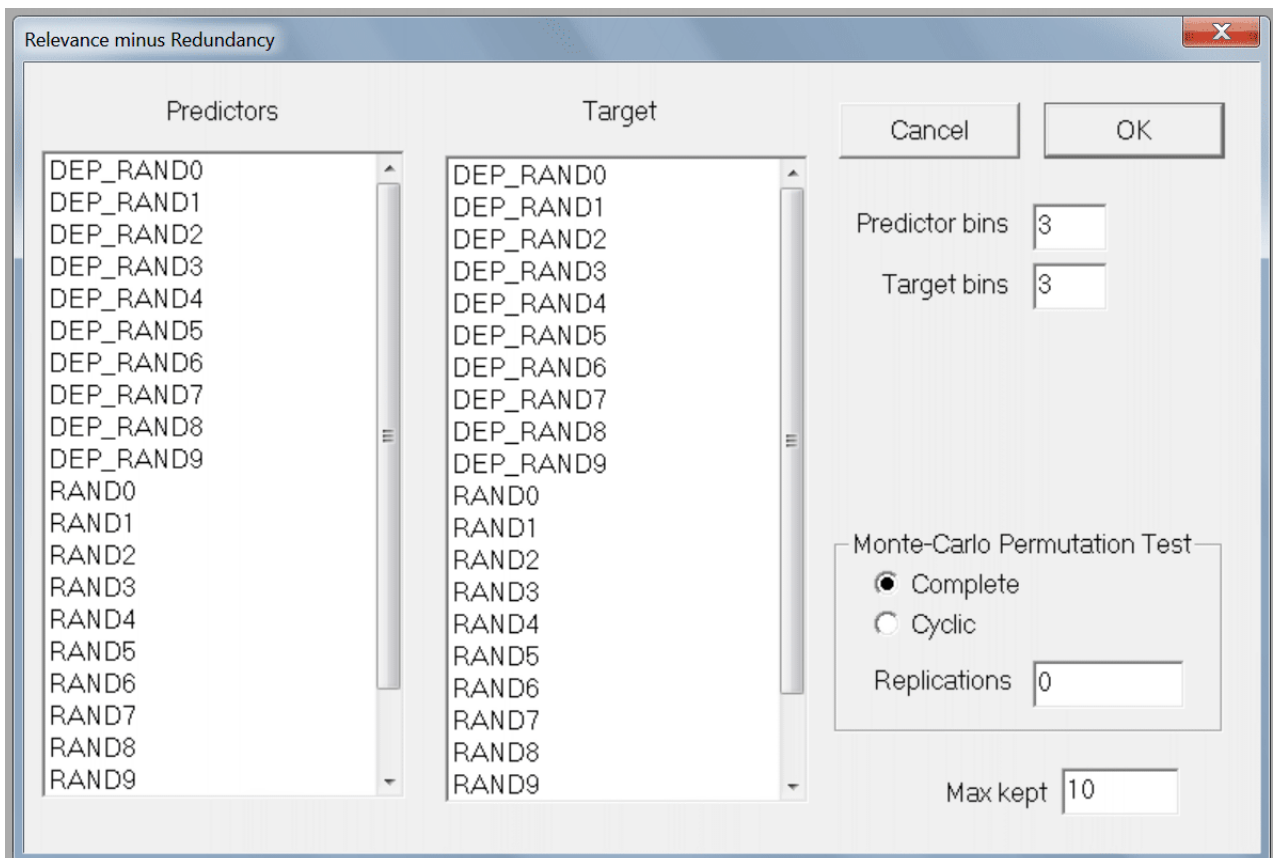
Relevance minus Redundancy

Predictors

DEP_RAND0
DEP_RAND1
DEP_RAND2
DEP_RAND3
DEP_RAND4
DEP_RAND5
DEP_RAND6
DEP_RAND7
DEP_RAND8
DEP_RAND9
RAND0
RAND1
RAND2
RAND3
RAND4
RAND5
RAND6
RAND7
RAND8
RAND9

Target

DEP_RAND0
DEP_RAND1
DEP_RAND2
DEP_RAND3
DEP_RAND4
DEP_RAND5
DEP_RAND6
DEP_RAND7
DEP_RAND8
DEP_RAND9
RAND0
RAND1
RAND2
RAND3
RAND4
RAND5
RAND6
RAND7
RAND8
RAND9

Cancel
OK

Predictor bins 3
Target bins 3

Monte-Carlo Permutation Test
Complete
Cyclic
Replications 0

Max kept 10